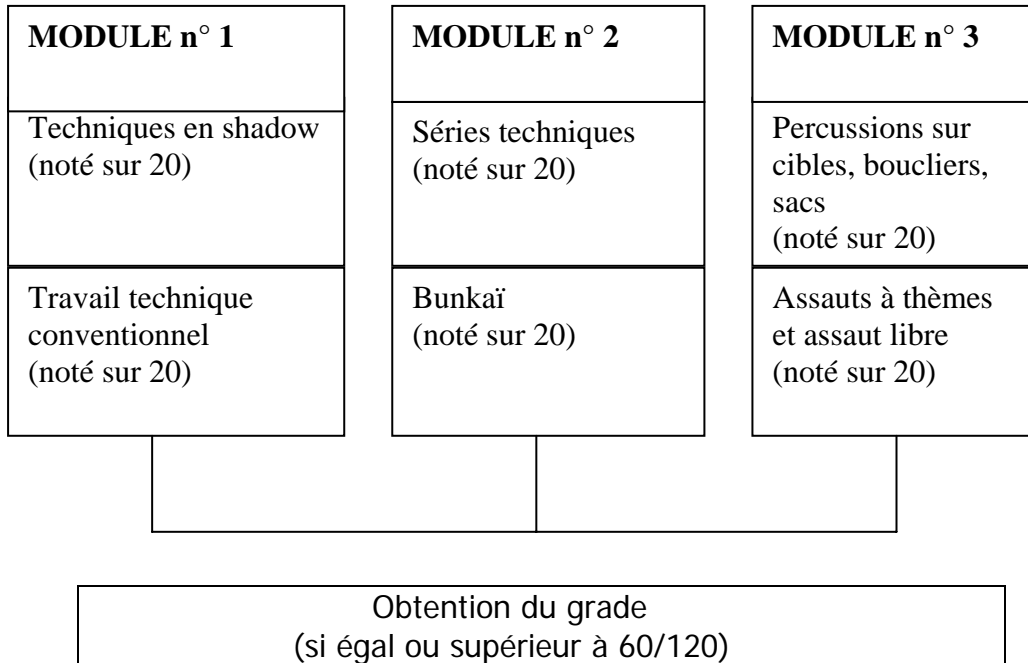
MODULE n° 1

Techniques en shadow (noté sur 20)

Travail technique conventionnel (noté sur 20)

MODULE n° 2

Séries techniques (noté sur 20)

Bunkaï (noté sur 20)

MODULE n° 3

Percussions sur cibles, boucliers, sacs (noté sur 20)

Assauts à thèmes et assaut libre (noté sur 20)

Obtention du grade
(si égal ou supérieur à 60/120)